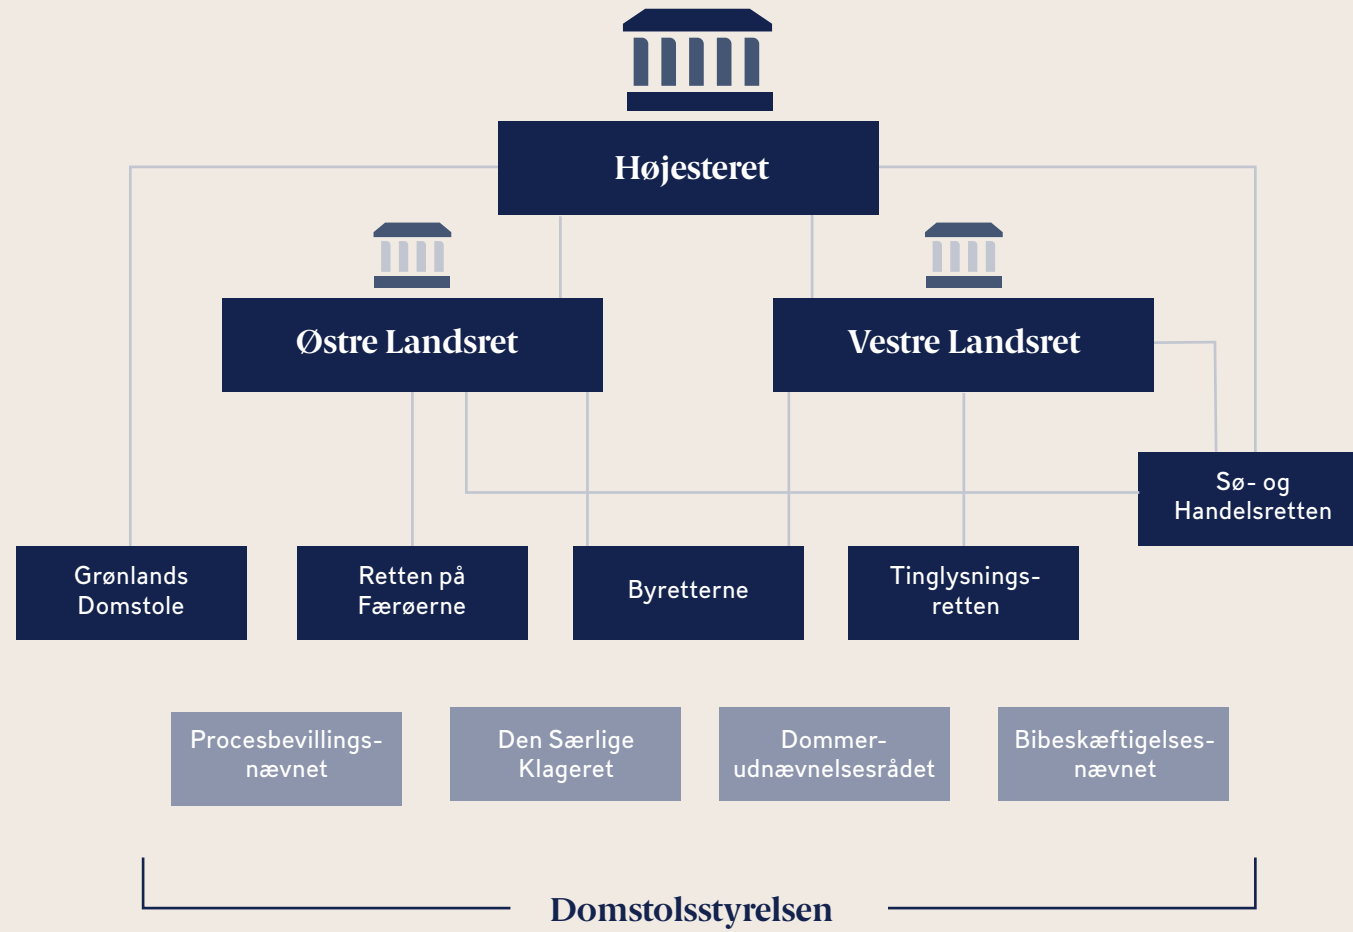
Højesteret

Østre Landsret

Vestre Landsret

Sø- og Handelsretten

Grønlands Domstole

Retten på Færøerne

Byretterne

Tinglysnings-retten

Procesbevillings-nævnet

Den Særlige Klageret

Dommer-udnævnelsesrådet

Bibeskæftigelses-nævnet

Domstolsstyrelsen